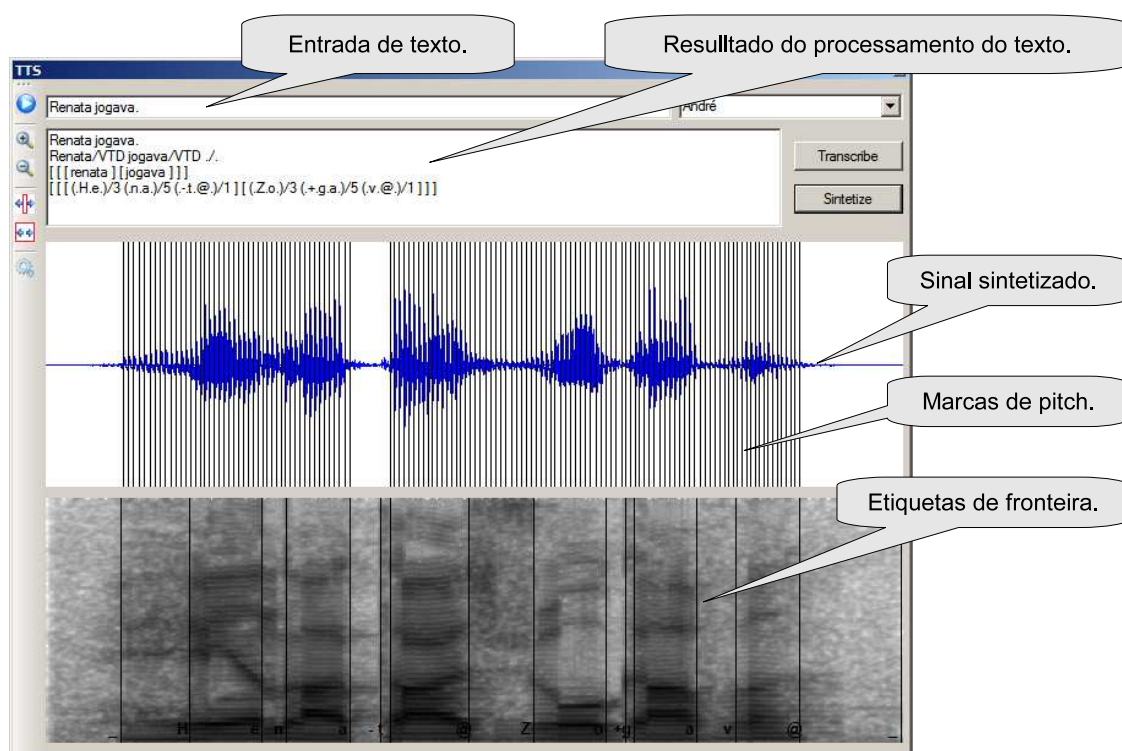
Entrada de texto.

Resulltado do processamento do texto.

TTS

Renata jogava.

André

Renata jogava.
Renata/VTD jogava/VTD ./.
[ [ [ renata ] [ jogava ] ] ]
[ [ [ (.H.e.)/3 (.n.a.)/5 (.-t.@.)/1 ] ] [ (.Z.o.)/3 (.+g.a.)/5 (.v.@.)/1 ] ] ]

Transcribe

Sintetize

Sinal sintetizado.

Marcas de pitch.

Etiquetas de fronteira.

_ H e n a -t @ Z o +g a v @ _